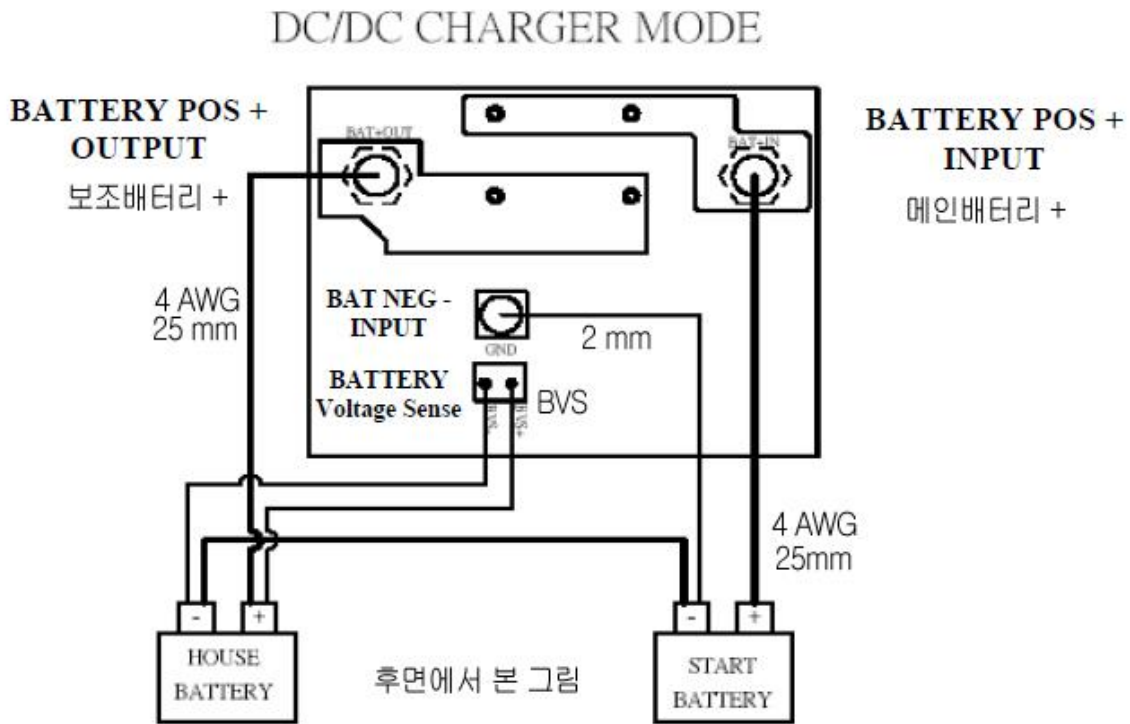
DC/DC CHARGER MODE

BATTERY POS + OUTPUT
보조배터리 +

BAT+OUT

BAT+IN

BATTERY POS + INPUT
메인배터리 +

4 AWG
25 mm

BAT NEG - INPUT

GND

2 mm

BATTERY Voltage Sense

BVS-

BVS+

BVS

4 AWG
25mm

-
+

HOUSE BATTERY

후면에서 본 그림

-
+

START BATTERY